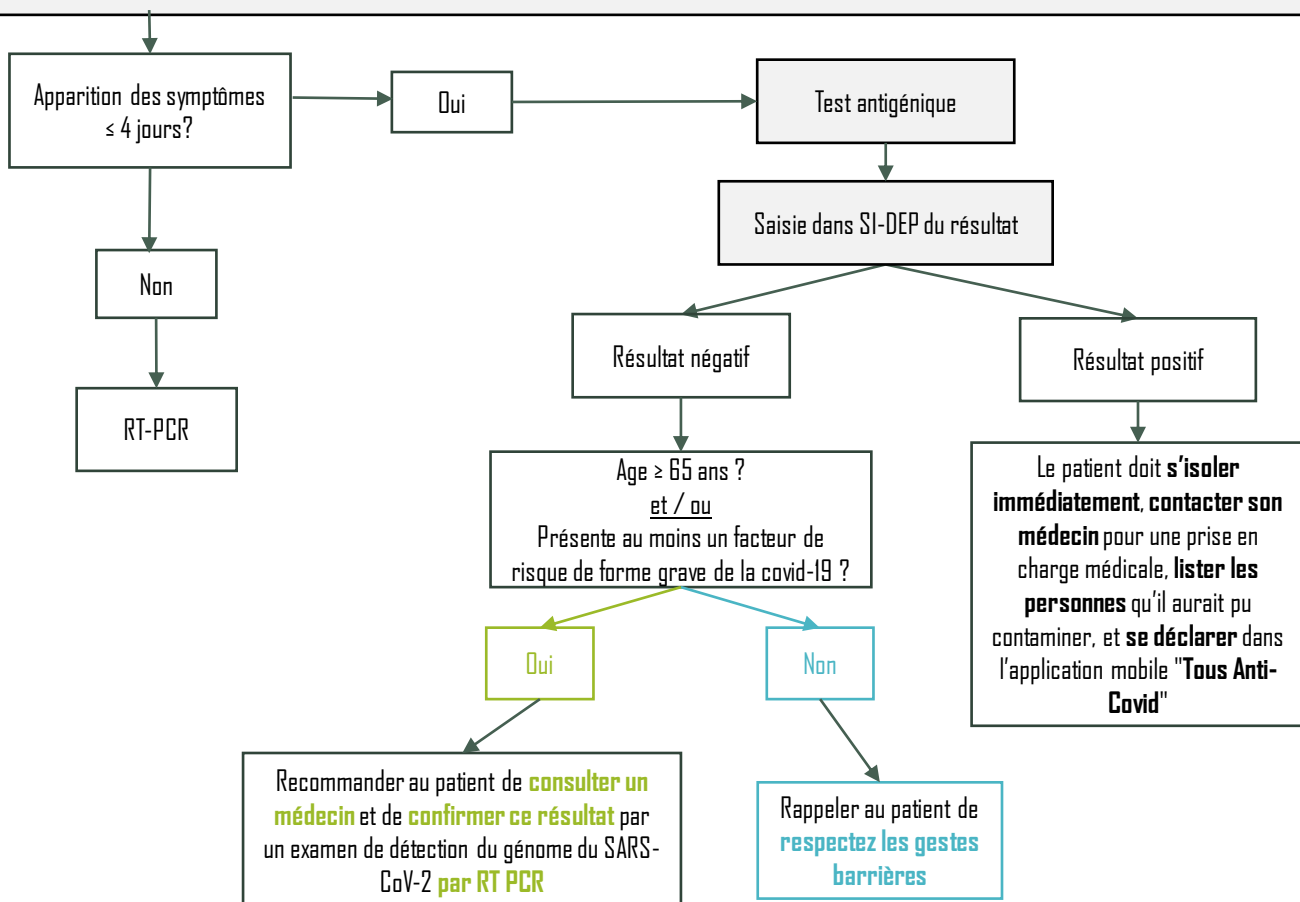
Apparition des symptômes ≤ 4 jours?

Oui

Test antigénique

Saisie dans SI-DEP du résultat

Non

RT-PCR

Résultat négatif

Résultat positif

Age ≥ 65 ans ?
et / ou
Présente au moins un facteur de risque de forme grave de la covid-19 ?

Le patient doit **s'isoler immédiatement**, **contacter son médecin** pour une prise en charge médicale, **lister les personnes** qu'il aurait pu contaminer, et **se déclarer** dans l'application mobile "**Tous Anti-Covid**"

Oui

Non

Recommander au patient de **consulter un médecin** et de **confirmer ce résultat** par un examen de détection du génome du SARS-CoV-2 **par RT PCR**

Rappeler au patient de **respectez les gestes barrières**